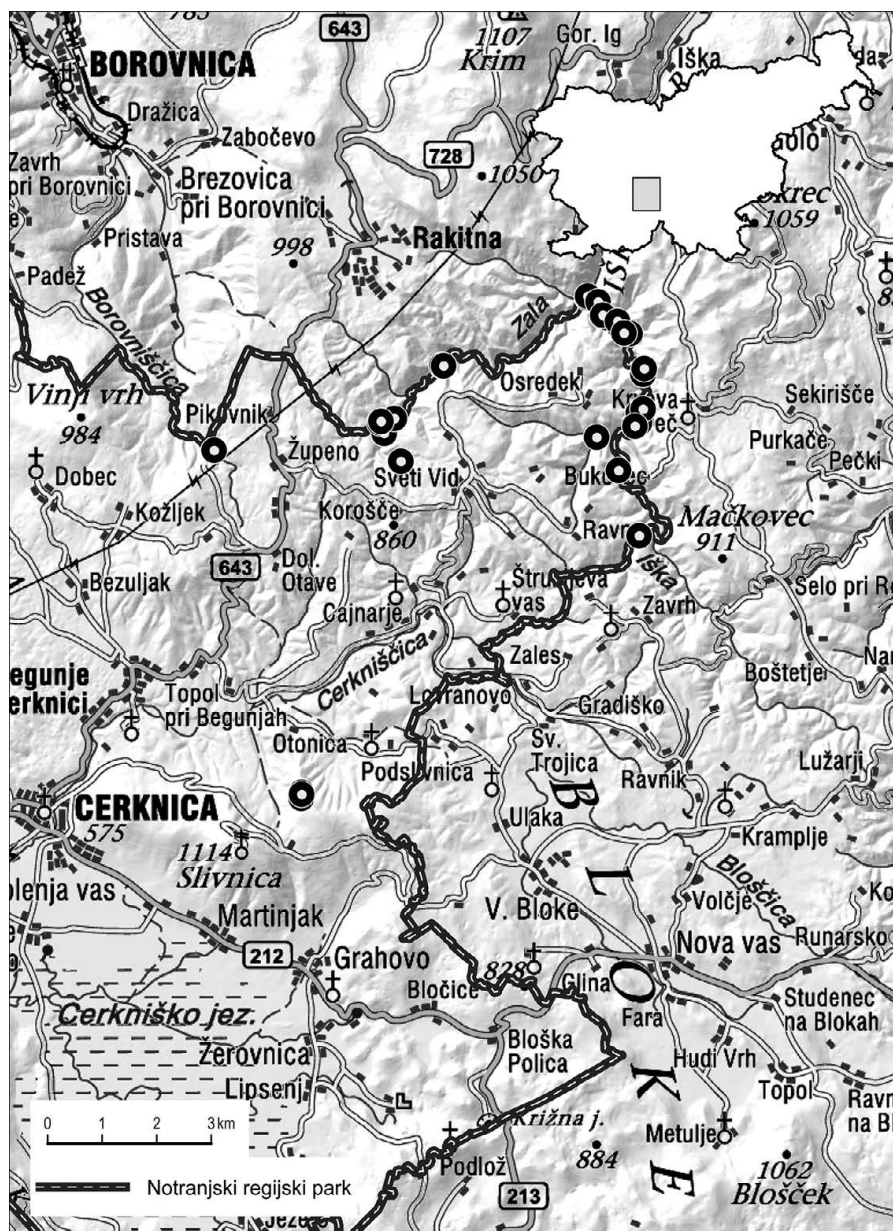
783
643
1107
Krim
Gor. Ig
Iška
BOROVNICA
Dražica
Zabočevo
728
Zavrh pri Borovnici
Brezovica pri Borovnici
1050
Kurešček
1059
Pristava
998
Rakitna
Padež
Borovniščica
Zala
Iška
Vinji vrh
984
Pikovnik
Osredek
Krvava
Sekirišče
Župeno
Purkače
Pečki
Dobec
Sveti Vid
Bukovec
Kožljek
Korošče
860
Mačkovec
911
Ravni
Dol. Otave
643
Bezuljak
Cajnarje
Štrukljeva vas
Zavrh
Selo pri R
Cerkniščica
Zales
Begunje pri Cerknici
Topol pri Begunjah
Lovranovo
Gradiško
Boštetje
Otonica
Sv. Trojica
Podslivnica
Ravnik
Lužarji
CERKNICA
575
Ulaka
B
Kramplje
1114
Slivnica
Bloščica
Dolenja vas
L
Volčje
Martinjak
V. Bloke
O
Nova vas
Runarsko
212
Grahovo
828
Glina
Cerkniško jez.
Bločice
Fara
Studenec na Blokah
Žerovnica
Bloška Polica
K
Hudi Vrh
Lipsenj
Topol
Ravne na Bl
0
1
2
3 km
Križna j.
Metulje
884
E
1062
Bloščekk
Podlož
Notranjski regijski park
213
Jezero